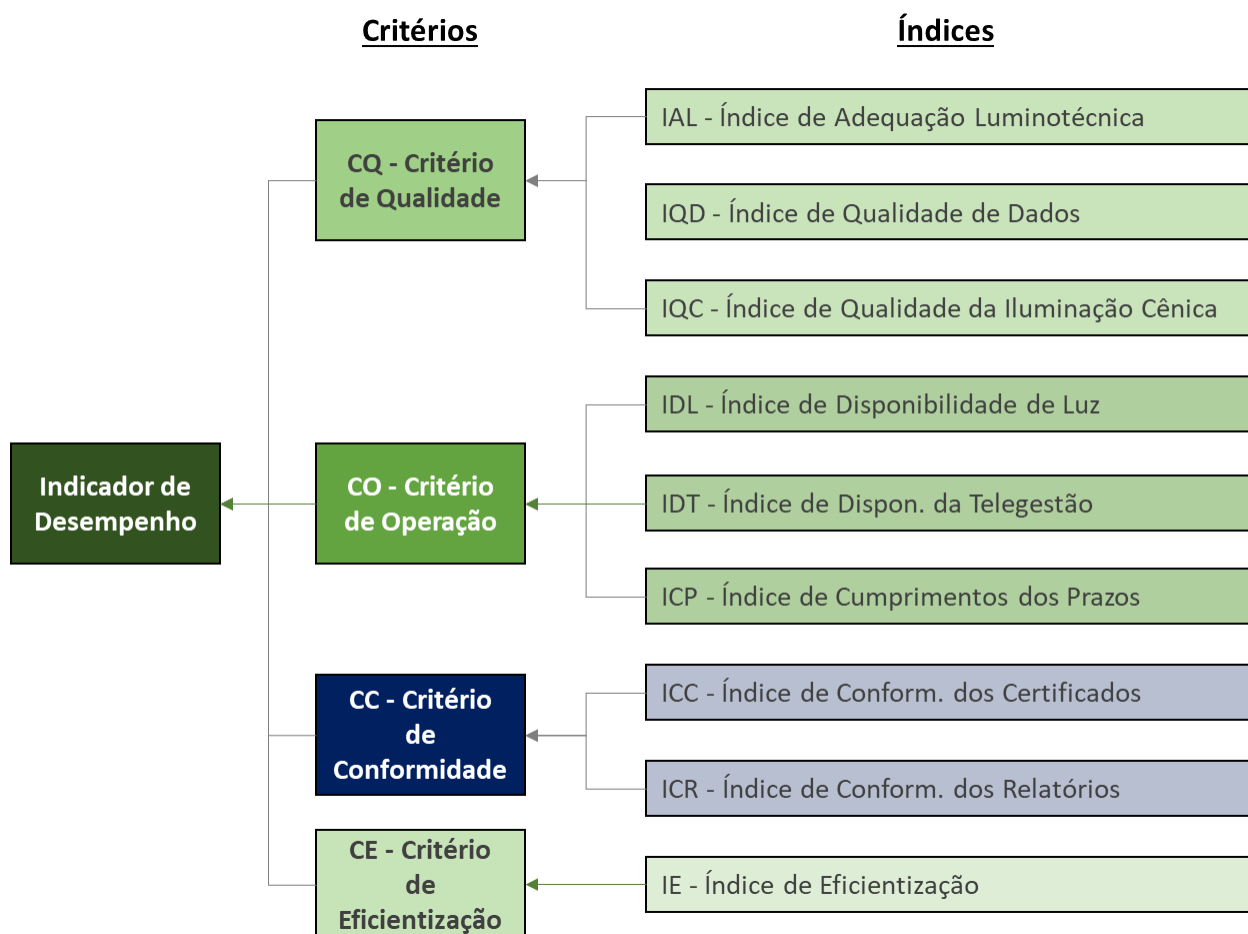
Critérios

Índices

Indicador de Desempenho

CQ - Critério de Qualidade

IAL - Índice de Adequação Luminotécnica

IQD - Índice de Qualidade de Dados

IQC - Índice de Qualidade da Iluminação Cênica

CO - Critério de Operação

IDL - Índice de Disponibilidade de Luz

IDT - Índice de Dispon. da Telegestão

ICP - Índice de Cumprimentos dos Prazos

CC - Critério de Conformidade

ICC - Índice de Conform. dos Certificados

ICR - Índice de Conform. dos Relatórios

CE - Critério de Eficientização

IE - Índice de Eficientização